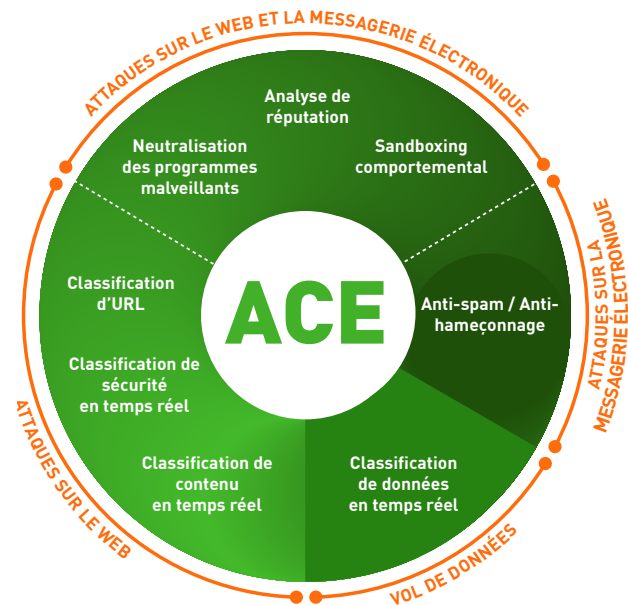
ATTAQUES SUR LE WEB ET LA MESSAGERIE ÉLECTRONIQUE

Analyse de réputation

Neutralisation des programmes malveillants

Sandboxing comportemental

ATTAQUES SUR LA MESSAGERIE ÉLECTRONIQUE

Classification d'URL

ACE

Anti-spam / Anti-hameçonnage

Classification de sécurité en temps réel

ATTAQUES SUR LE WEB

Classification de contenu en temps réel

Classification de données en temps réel

VOL DE DONNÉES